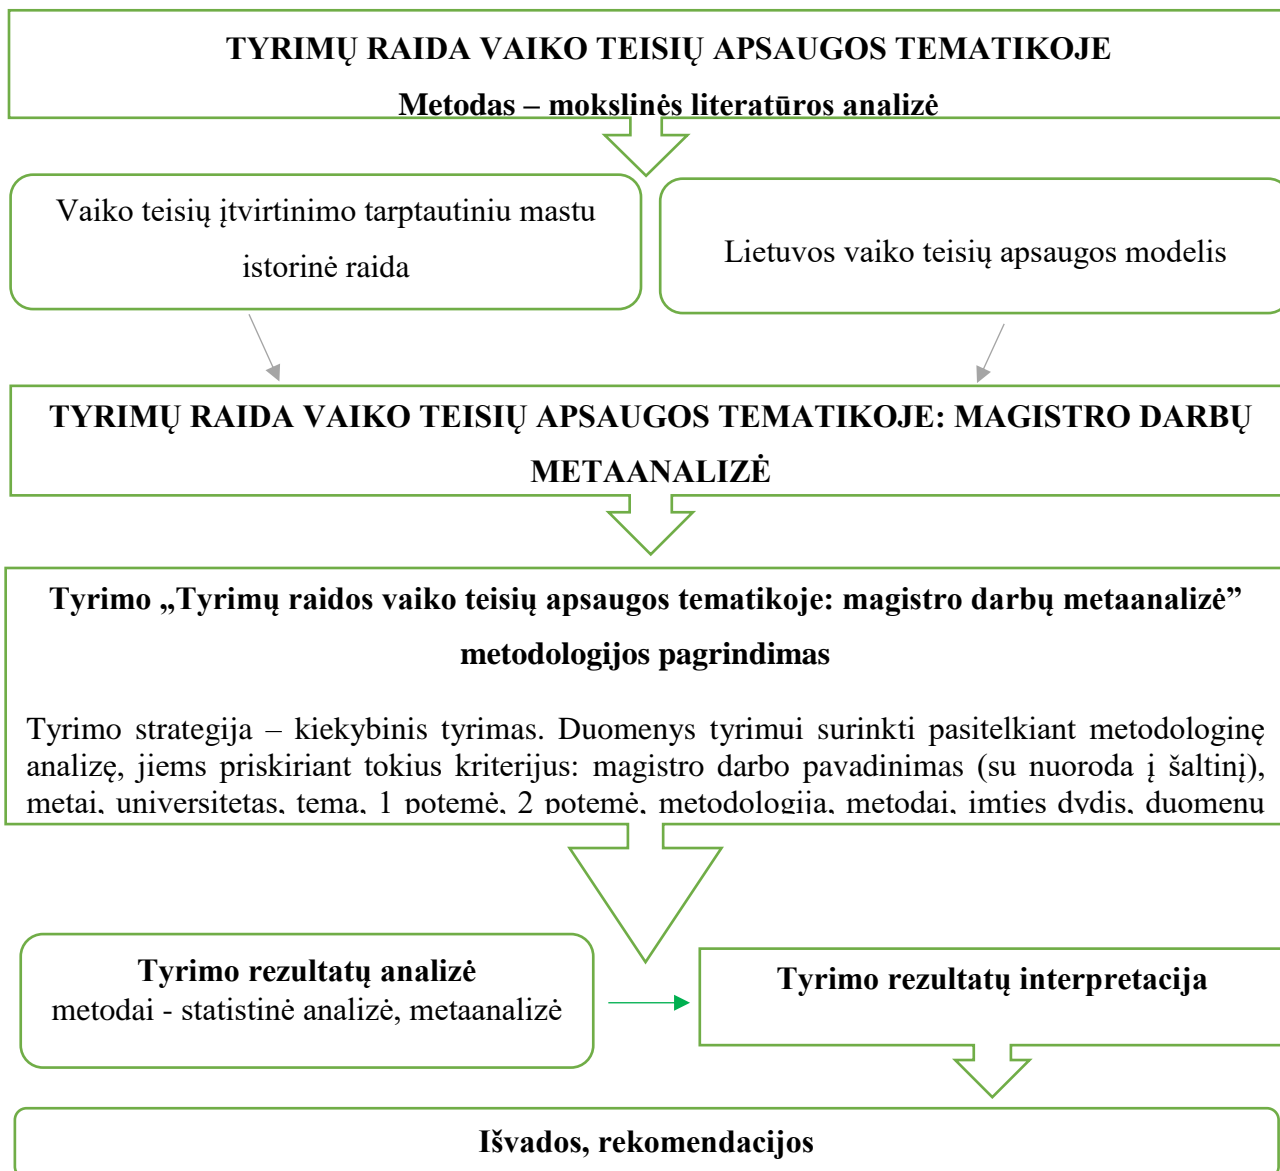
TYRIMŲ RAIDA VAIKO TEISIŲ APSAUGOS TEMATIKOJE

Metodas – mokslinės literatūros analizė

Vaiko teisių įtvirtinimo tarptautiniu mastu istorinė raida

Lietuvos vaiko teisių apsaugos modelis

TYRIMŲ RAIDA VAIKO TEISIŲ APSAUGOS TEMATIKOJE: MAGISTRO DARBŲ METAANALIZĖ

Tyrimo „Tyrimų raidos vaiko teisių apsaugos tematikoje: magistro darbų metaanalizė" metodologijos pagrindimas

Tyrimo strategija – kiekybinis tyrimas. Duomenys tyrimui surinkti pasitelkiant metodologinę analizę, jiems priskiriant tokius kriterijus: magistro darbo pavadinimas (su nuoroda į šaltinį), metai, universitetas, tema, 1 potemė, 2 potemė, metodologija, metodai, imties dydis, duomenų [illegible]

Tyrimo rezultatų analizė
metodai - statistinė analizė, metaanalizė

Tyrimo rezultatų interpretacija

Išvados, rekomendacijos